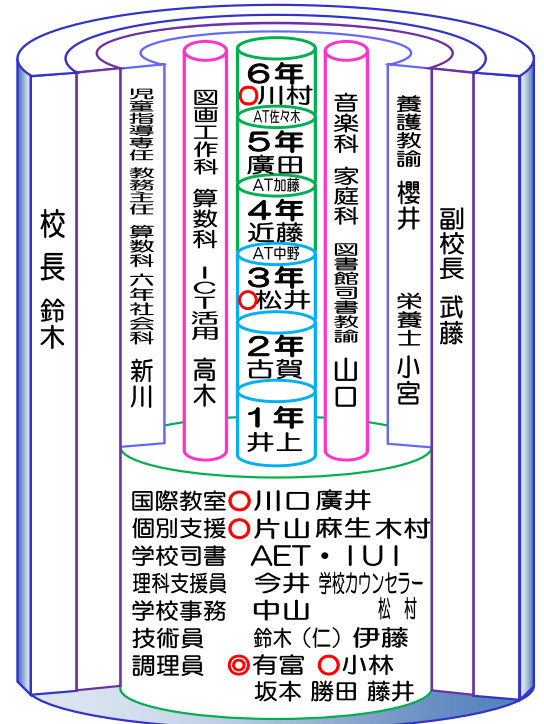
校長 鈴木

児童指導専任 教務主任 算数科 六年社会科 新川

図画工作科 算数科 ICT活用 高木

6年 ○川村
AT佐々木
5年 廣田
AT加藤
4年 近藤
AT中野
3年 ○松井
2年 古賀
1年 井上

音楽科 家庭科 図書館司書教諭 山口

養護教諭 櫻井 栄養士 小宮

副校長 武藤

国際教室○川口 廣井
個別支援○片山 麻生 木村
学校司書 AET・IUI
理科支援員 今井 学校カウンセラー 松村
学校事務 中山
技術員 鈴木（仁）伊藤
調理員 ◎有富 ○小林
坂本 勝田 藤井